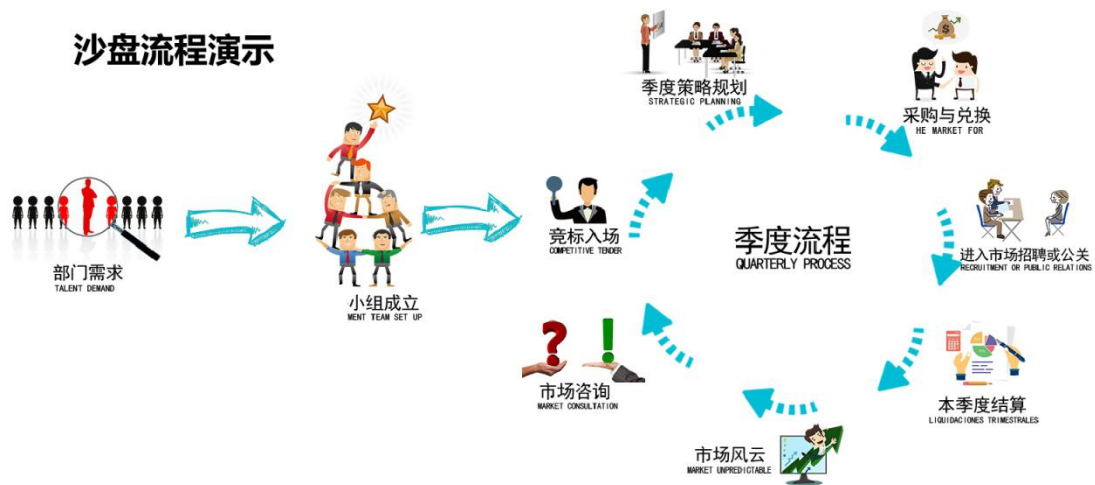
沙盘流程演示

部门需求
TALENT DEMAND

小组成立
MENT TEAM SET UP

竞标入场
COMPETITIVE TENDER

季度策略规划
STRATEGIC PLANNING

采购与兑换
HE MARKET FOR

季度流程
QUARTERLY PROCESS

进入市场招聘或公关
RECRUITMENT OR PUBLIC RELATIONS

本季度结算
LIQUIDACIONES TRIMESTRALES

市场风云
MARKET UNPREDICTABLE

市场咨询
MARKET CONSULTATION